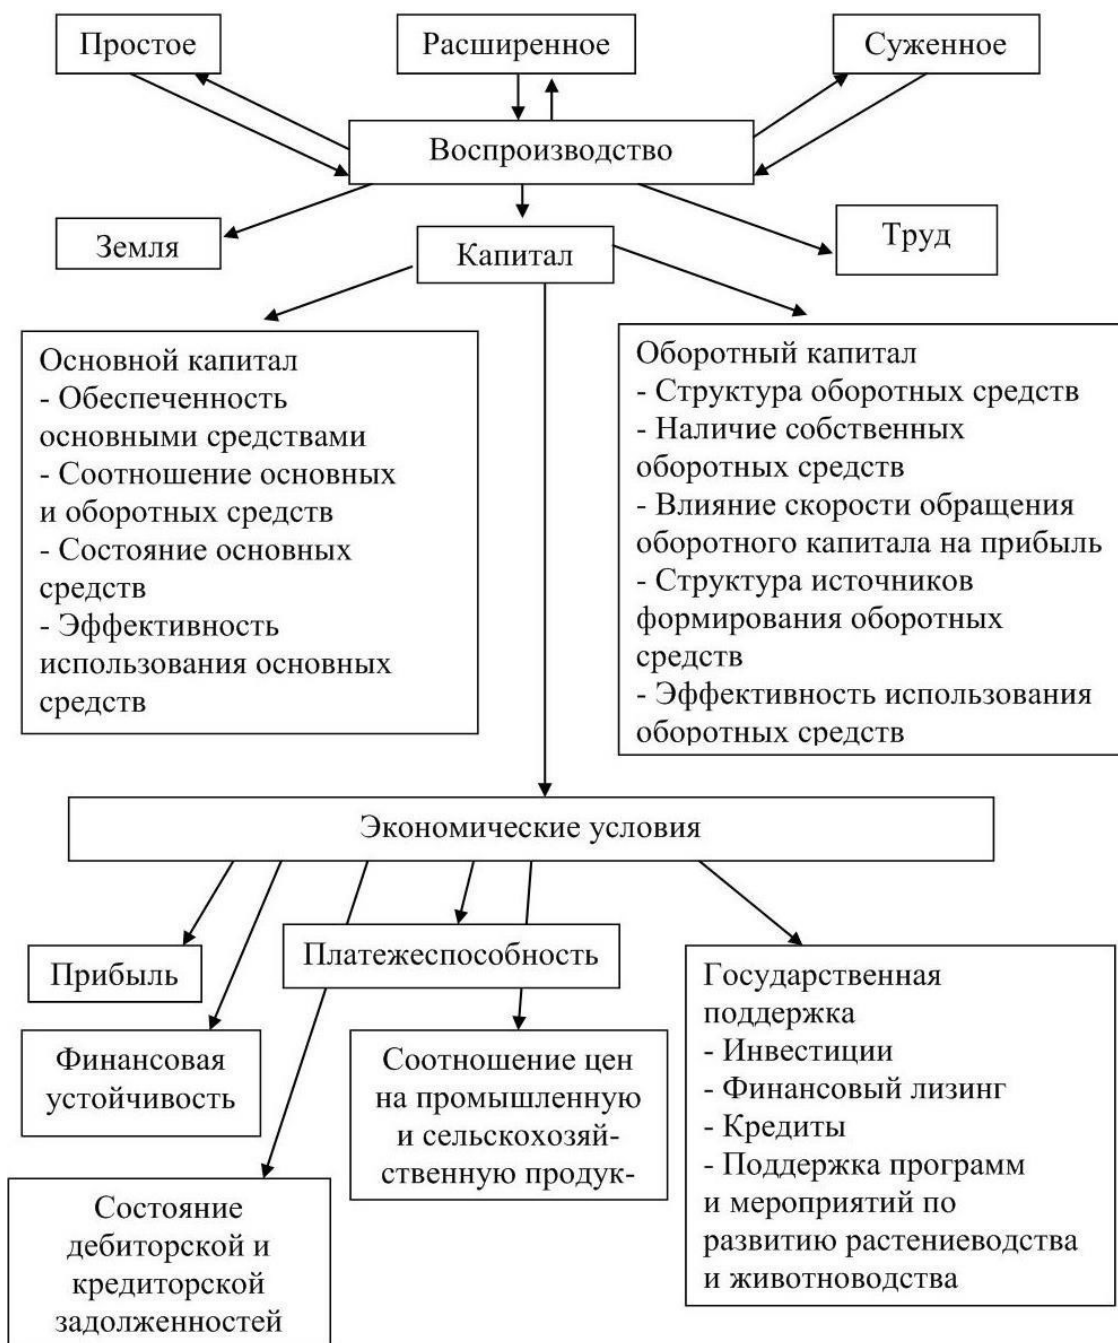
Простое

Расширенное

Суженное

Воспроизводство

Земля

Капитал

Труд

Основной капитал
- Обеспеченность основными средствами
- Соотношение основных и оборотных средств
- Состояние основных средств
- Эффективность использования основных средств

Оборотный капитал
- Структура оборотных средств
- Наличие собственных оборотных средств
- Влияние скорости обращения оборотного капитала на прибыль
- Структура источников формирования оборотных средств
- Эффективность использования оборотных средств

Экономические условия

Прибыль

Платежеспособность

Государственная поддержка
- Инвестиции
- Финансовый лизинг
- Кредиты
- Поддержка программ и мероприятий по развитию растениеводства и животноводства

Финансовая устойчивость

Соотношение цен на промышленную и сельскохозяйственную продук-

Состояние дебиторской и кредиторской задолженностей